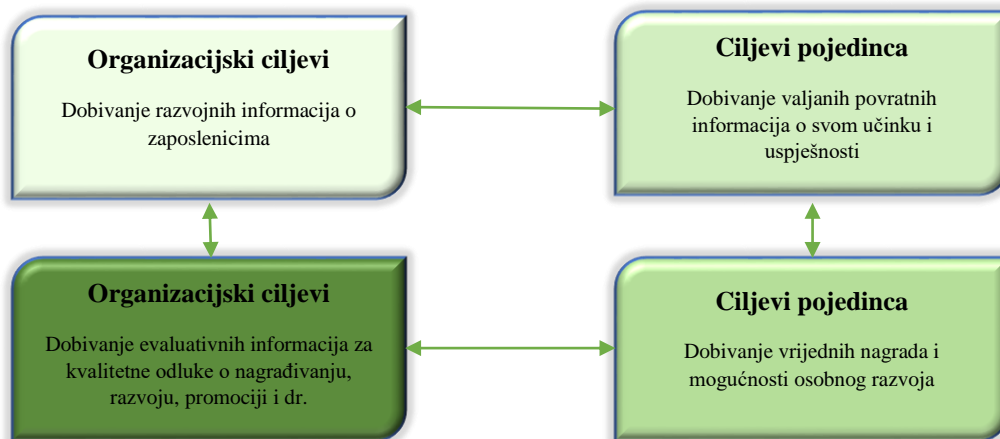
Organizacijski ciljevi

Dobivanje razvojnih informacija o zaposlenicima

Ciljevi pojedinca

Dobivanje valjanih povratnih informacija o svom učinku i uspješnosti

Organizacijski ciljevi

Dobivanje evaluativnih informacija za kvalitetne odluke o nagrađivanju, razvoju, promociji i dr.

Ciljevi pojedinca

Dobivanje vrijednih nagrada i mogućnosti osobnog razvoja